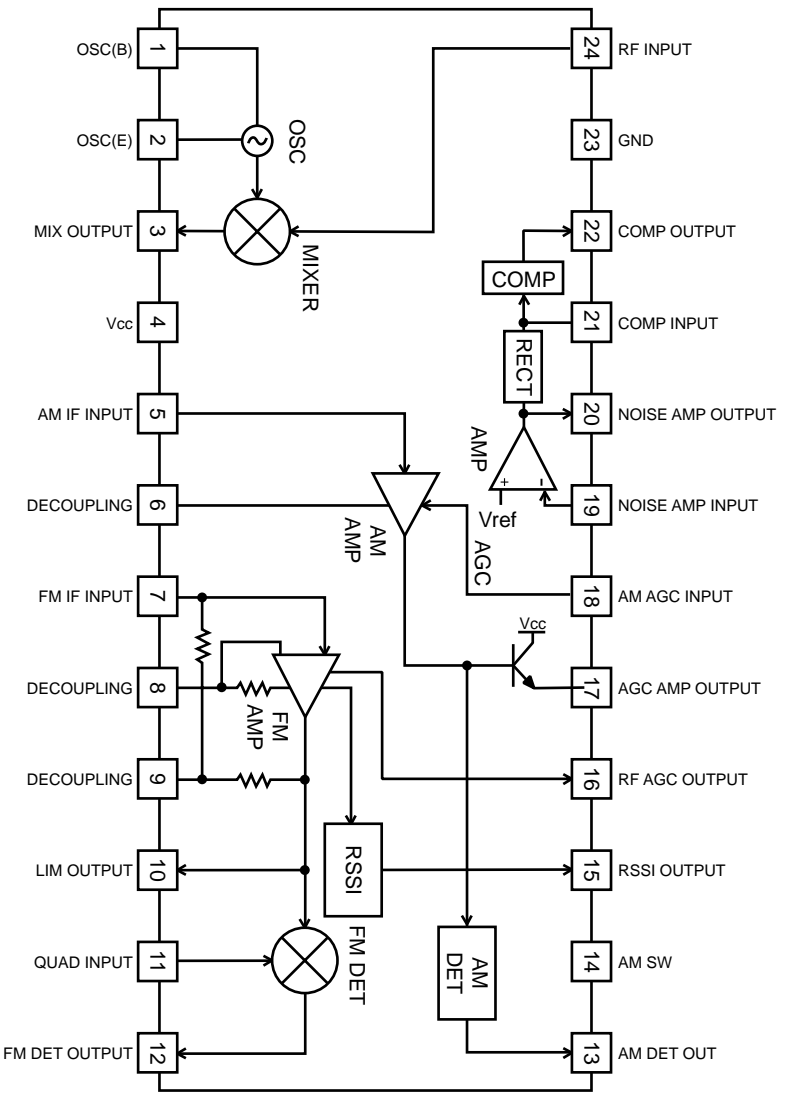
OSC(B) 1
OSC(E) 2
MIX OUTPUT 3
Vcc 4
AM IF INPUT 5
DECOUPLING 6
FM IF INPUT 7
DECOUPLING 8
DECOUPLING 9
LIM OUTPUT 10
QUAD INPUT 11
FM DET OUTPUT 12

24 RF INPUT
23 GND
22 COMP OUTPUT
21 COMP INPUT
20 NOISE AMP OUTPUT
19 NOISE AMP INPUT
18 AM AGC INPUT
17 AGC AMP OUTPUT
16 RF AGC OUTPUT
15 RSSI OUTPUT
14 AM SW
13 AM DET OUT

OSC
MIXER
COMP
RECT
AMP
+
-
Vref
AM AMP
AGC
Vcc
FM AMP
RSSI
FM DET
AM DET